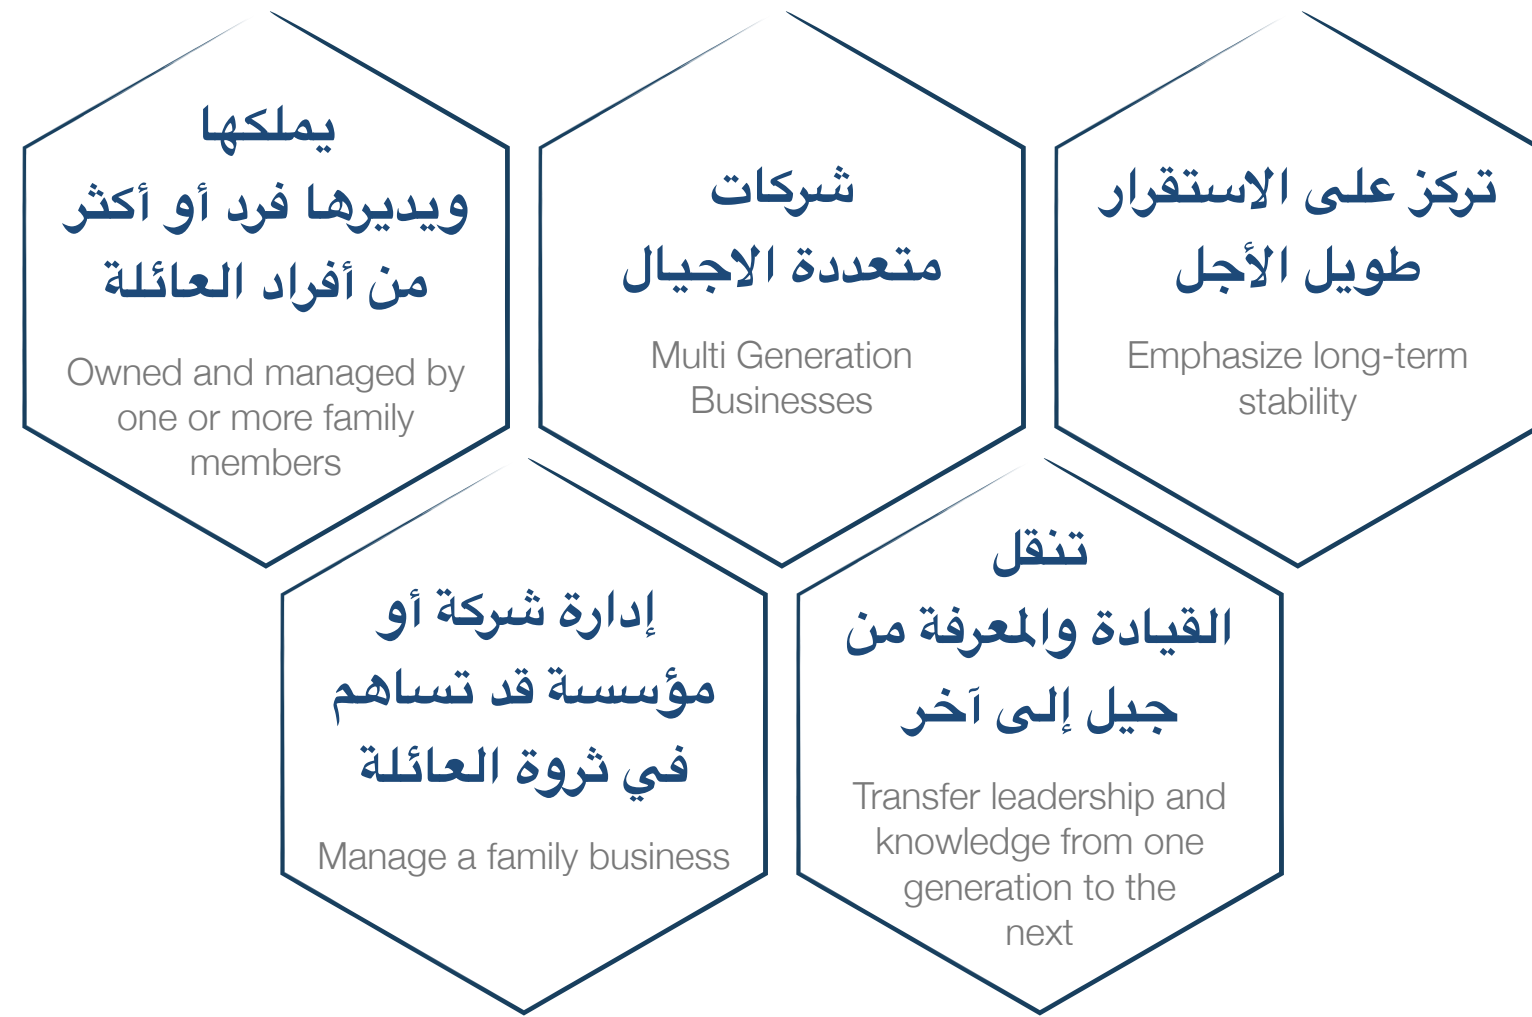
يملكها
ويديرها فرد أو أكثر
من أفراد العائلة

Owned and managed by one or more family members

شركات
متعددة الاجيال

Multi Generation Businesses

تركز على الاستقرار
طويل الأجل

Emphasize long-term stability

إدارة شركة أو
مؤسسة قد تساهم
في ثروة العائلة

Manage a family business

تنقل
القيادة والمعرفة من
جيل إلى آخر

Transfer leadership and knowledge from one generation to the next